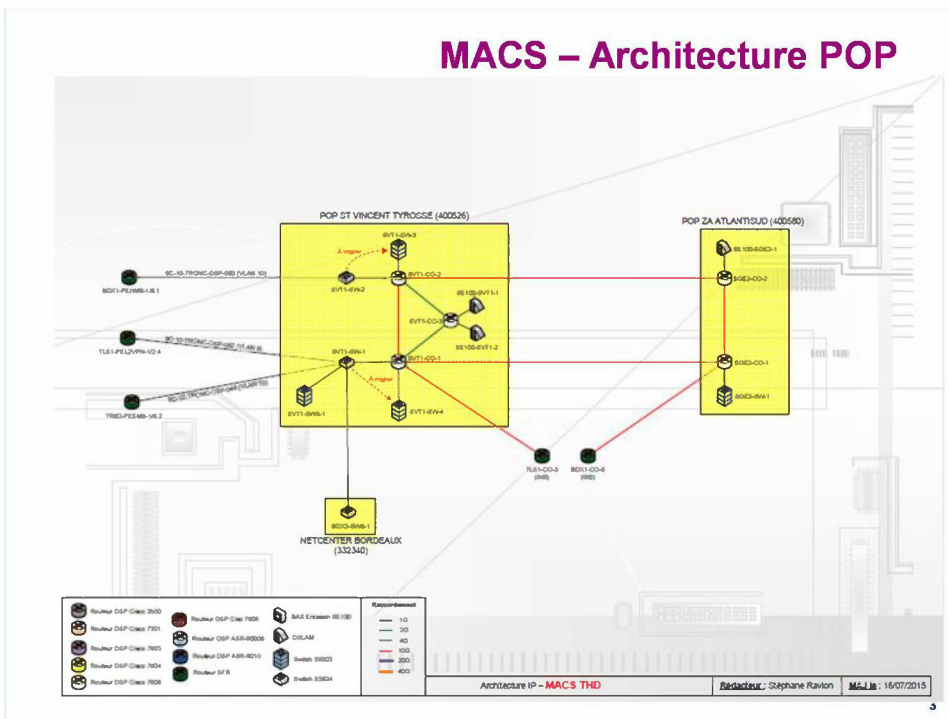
MACS – Architecture POP

POP ST VINCENT TYROSSE (400526)

POP ZA ATLANTISUD (400580)

SVT1-SW-3

A migrer

SVT1-SW-2

SVT1-CO-2

SE100-SVT1-1

SVT1-CO-3

SE100-SVT1-2

SVT1-SW-1

SVT1-CO-1

A migrer

SVT1-SW-4

SVT1-SWS-1

SE100-SGE2-1

SGE2-CO-2

SGE2-CO-1

SGE2-SW-1

BDX1-PE/HM6-1/6.1

TLS1-PE/L2VPN-V2.4

TRBD-PXS-M6-1/6.2

TLS1-CO-3

BDX1-CO-3

NETCENTER BORDEAUX (332340)

BDX3-SW6-1

Routeur DSP Cisco 3560

Routeur DSP Cisco 7301

Routeur DSP Cisco 7603

Routeur DSP Cisco 7604

Routeur DSP Cisco 7606

Routeur DSP Cisco 7609

Routeur DSP ASR-9000

Routeur DSP ASR-9010

Routeur SFR

BAS Ericsson SE100

DSLAM

Switch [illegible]

Switch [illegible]

Raccordement

1G

2G

4G

10G

20G

40G

Architecture IP – MACS THD

Rédacteur : Stéphane Ravion

MAJ le : 16/07/2015

3